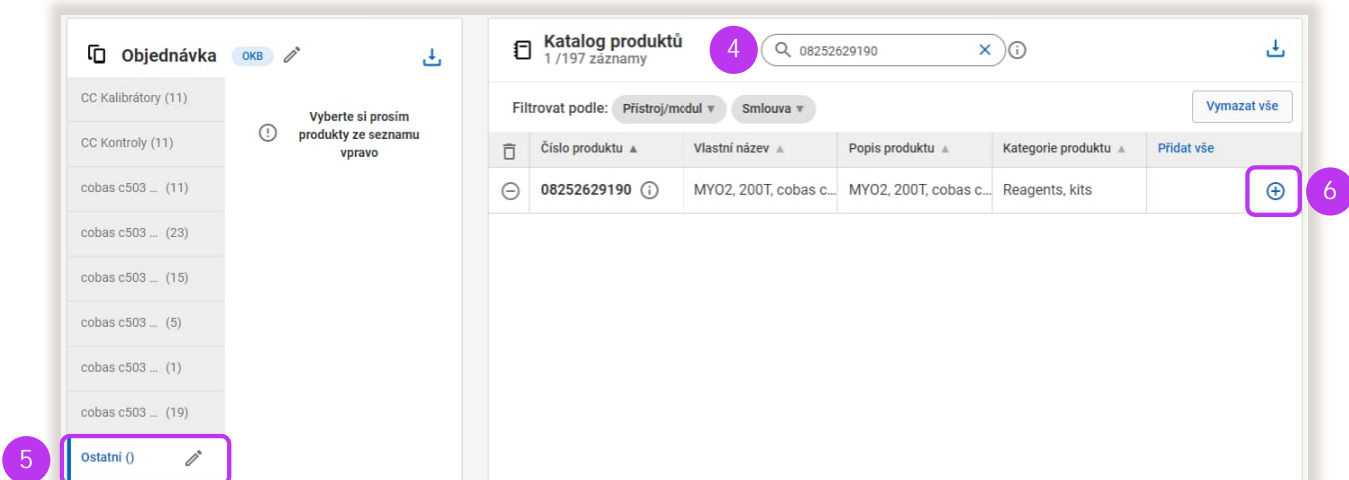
Objednávka OKB

CC Kalibrátory (11)

CC Kontroly (11)

cobas c503 ... (11)

cobas c503 ... (23)

cobas c503 ... (15)

cobas c503 ... (5)

cobas c503 ... (1)

cobas c503 ... (19)

5

Ostatní ()

Vyberte si prosím produkty ze seznamu vpravo

Katalog produktů
1 /197 záznamy

4

08252629190

Filtrovat podle: Přístroj/modul ▾ Smlouva ▾

Vymazat vše

| | Číslo produktu ▲ | Vlastní název ▲ | Popis produktu ▲ | Kategorie produktu ▲ | Přidat vše |
|---|---|---|---|---|---|
| | 08252629190 | MYO2, 200T, cobas c... | MYO2, 200T, cobas c... | Reagents, kits | |

6